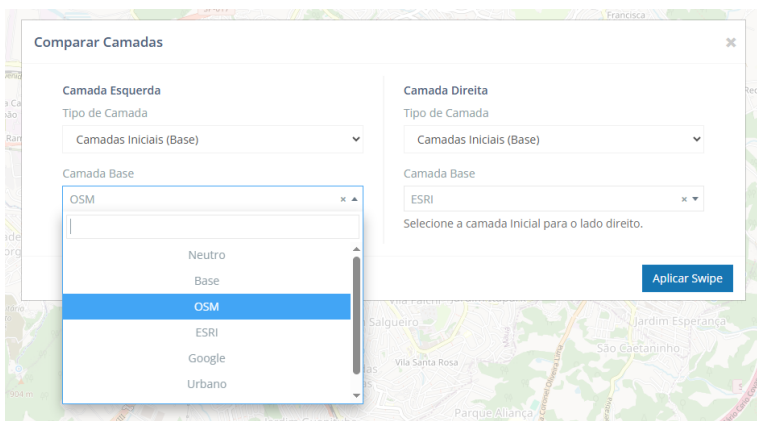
Francisca

Comparar Camadas

×

Camada Esquerda

Tipo de Camada

Camadas Iniciais (Base)

Camada Base

OSM

Neutro

Base

OSM

ESRI

Google

Urbano

Camada Direita

Tipo de Camada

Camadas Iniciais (Base)

Camada Base

ESRI

Selecione a camada Inicial para o lado direito.

Aplicar Swipe

Salgueiro

Vila Santa Rosa

Jardim Esperança

São Caetaninho

Parque Aliança